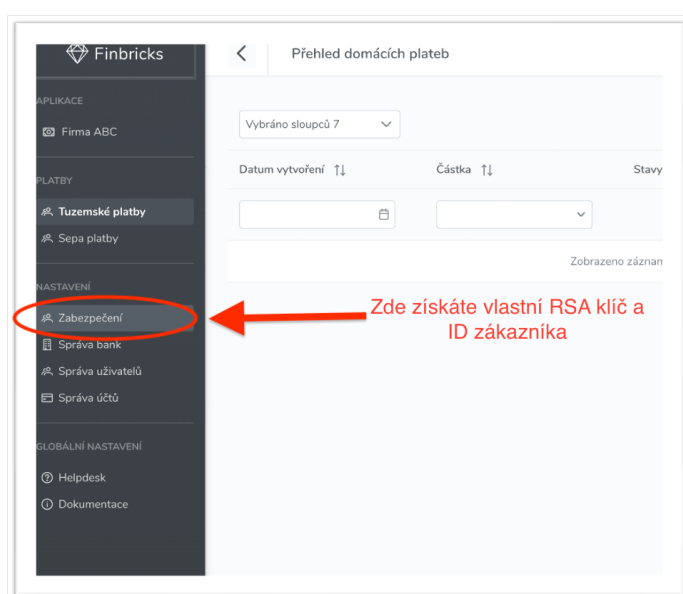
Finbricks

APLIKACE

Firma ABC

PLATBY

Tuzemské platby

Sepa platby

NASTAVENÍ

Zabezpečení

Správa bank

Správa uživatelů

Správa účtů

GLOBÁLNÍ NASTAVENÍ

Helpdesk

Dokumentace

Přehled domácích plateb

Vybráno sloupců 7

Datum vytvoření

Částka

Stavy

Zobrazeno záznam

Zde získáte vlastní RSA klíč a ID zákazníka